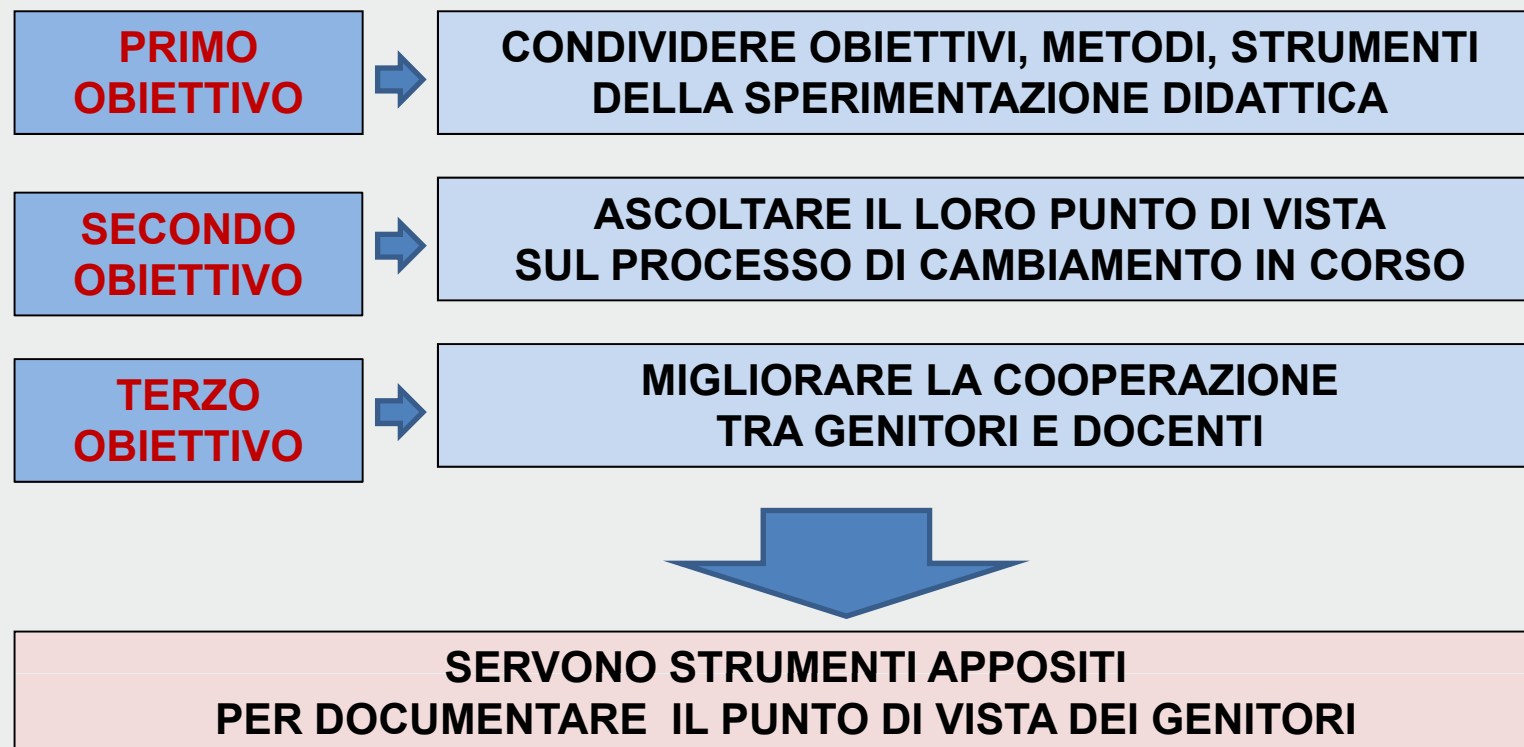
PRIMO OBIETTIVO

CONDIVIDERE OBIETTIVI, METODI, STRUMENTI DELLA SPERIMENTAZIONE DIDATTICA

SECONDO OBIETTIVO

ASCOLTARE IL LORO PUNTO DI VISTA SUL PROCESSO DI CAMBIAMENTO IN CORSO

TERZO OBIETTIVO

MIGLIORARE LA COOPERAZIONE TRA GENITORI E DOCENTI

SERVONO STRUMENTI APPOSITI PER DOCUMENTARE IL PUNTO DI VISTA DEI GENITORI